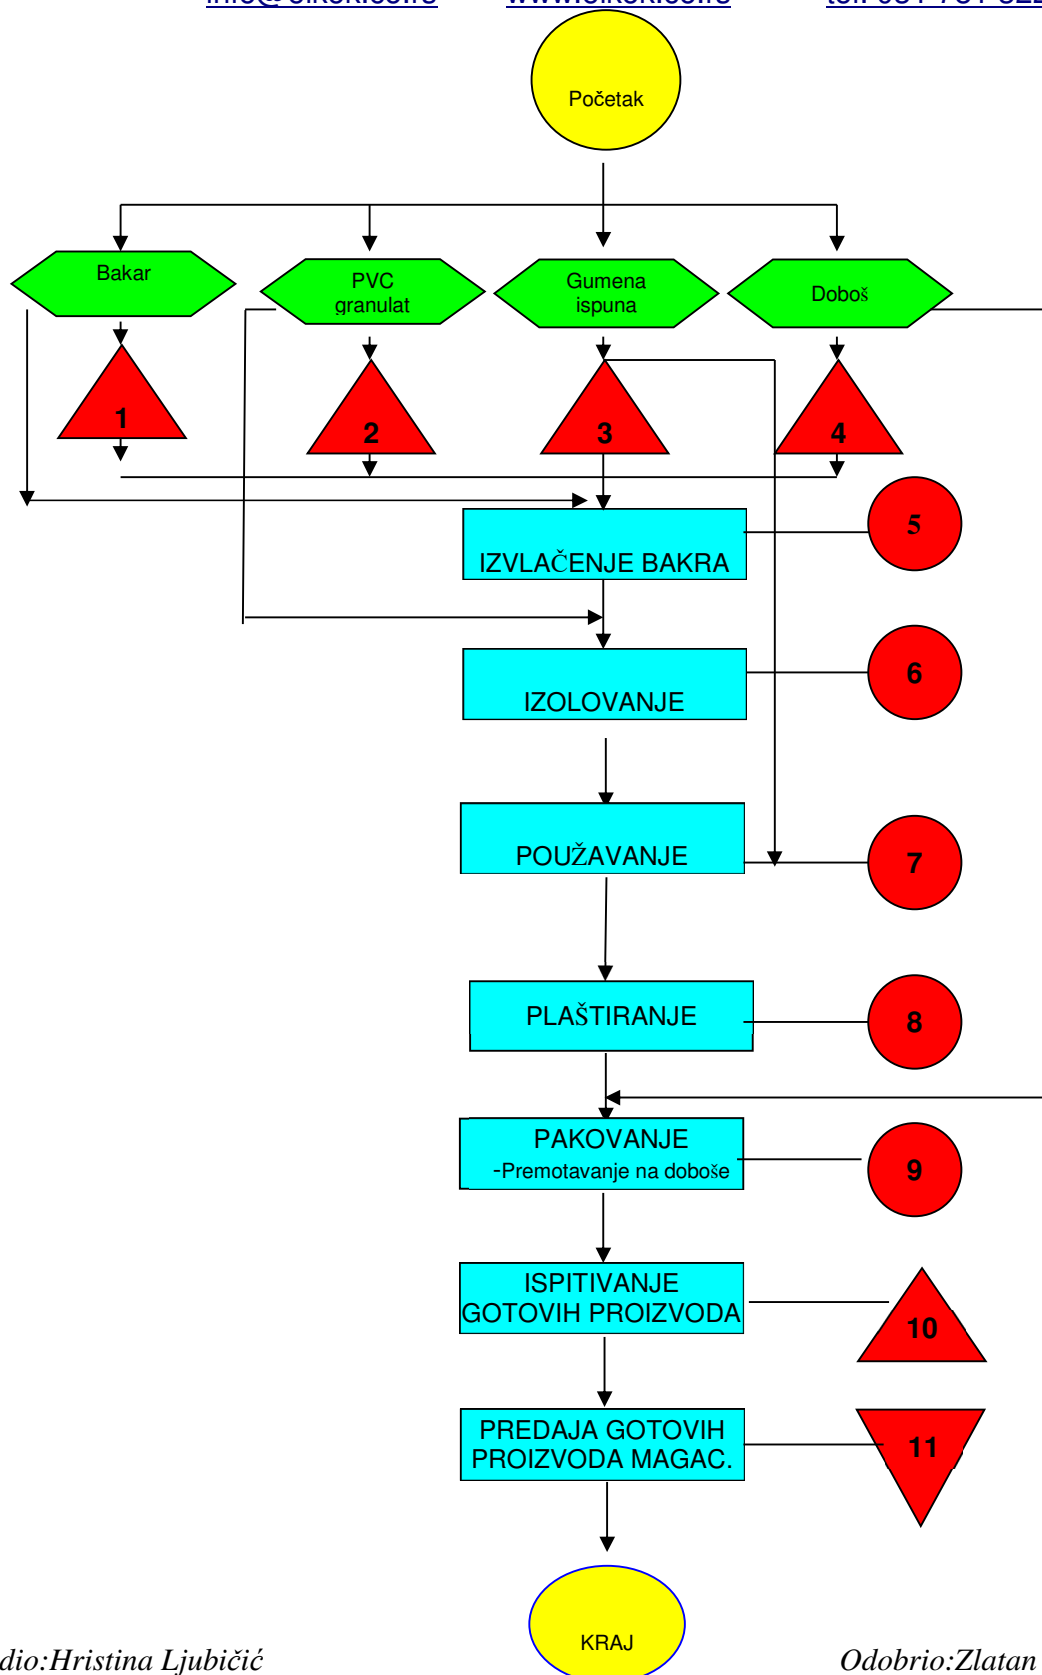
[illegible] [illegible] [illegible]

Početak

Bakar

PVC granulat

Gumena ispuna

Doboš

1

2

3

4

IZVLAČENJE BAKRA

5

IZOLOVANJE

6

POUŽAVANJE

7

PLAŠTIRANJE

8

PAKOVANJE
-Premotavanje na doboše

9

ISPITIVANJE GOTOVIH PROIZVODA

10

PREDAJA GOTOVIH PROIZVODA MAGAC.

11

KRAJ

dio:Hristina Ljubičić

Odobrio:Zlatan